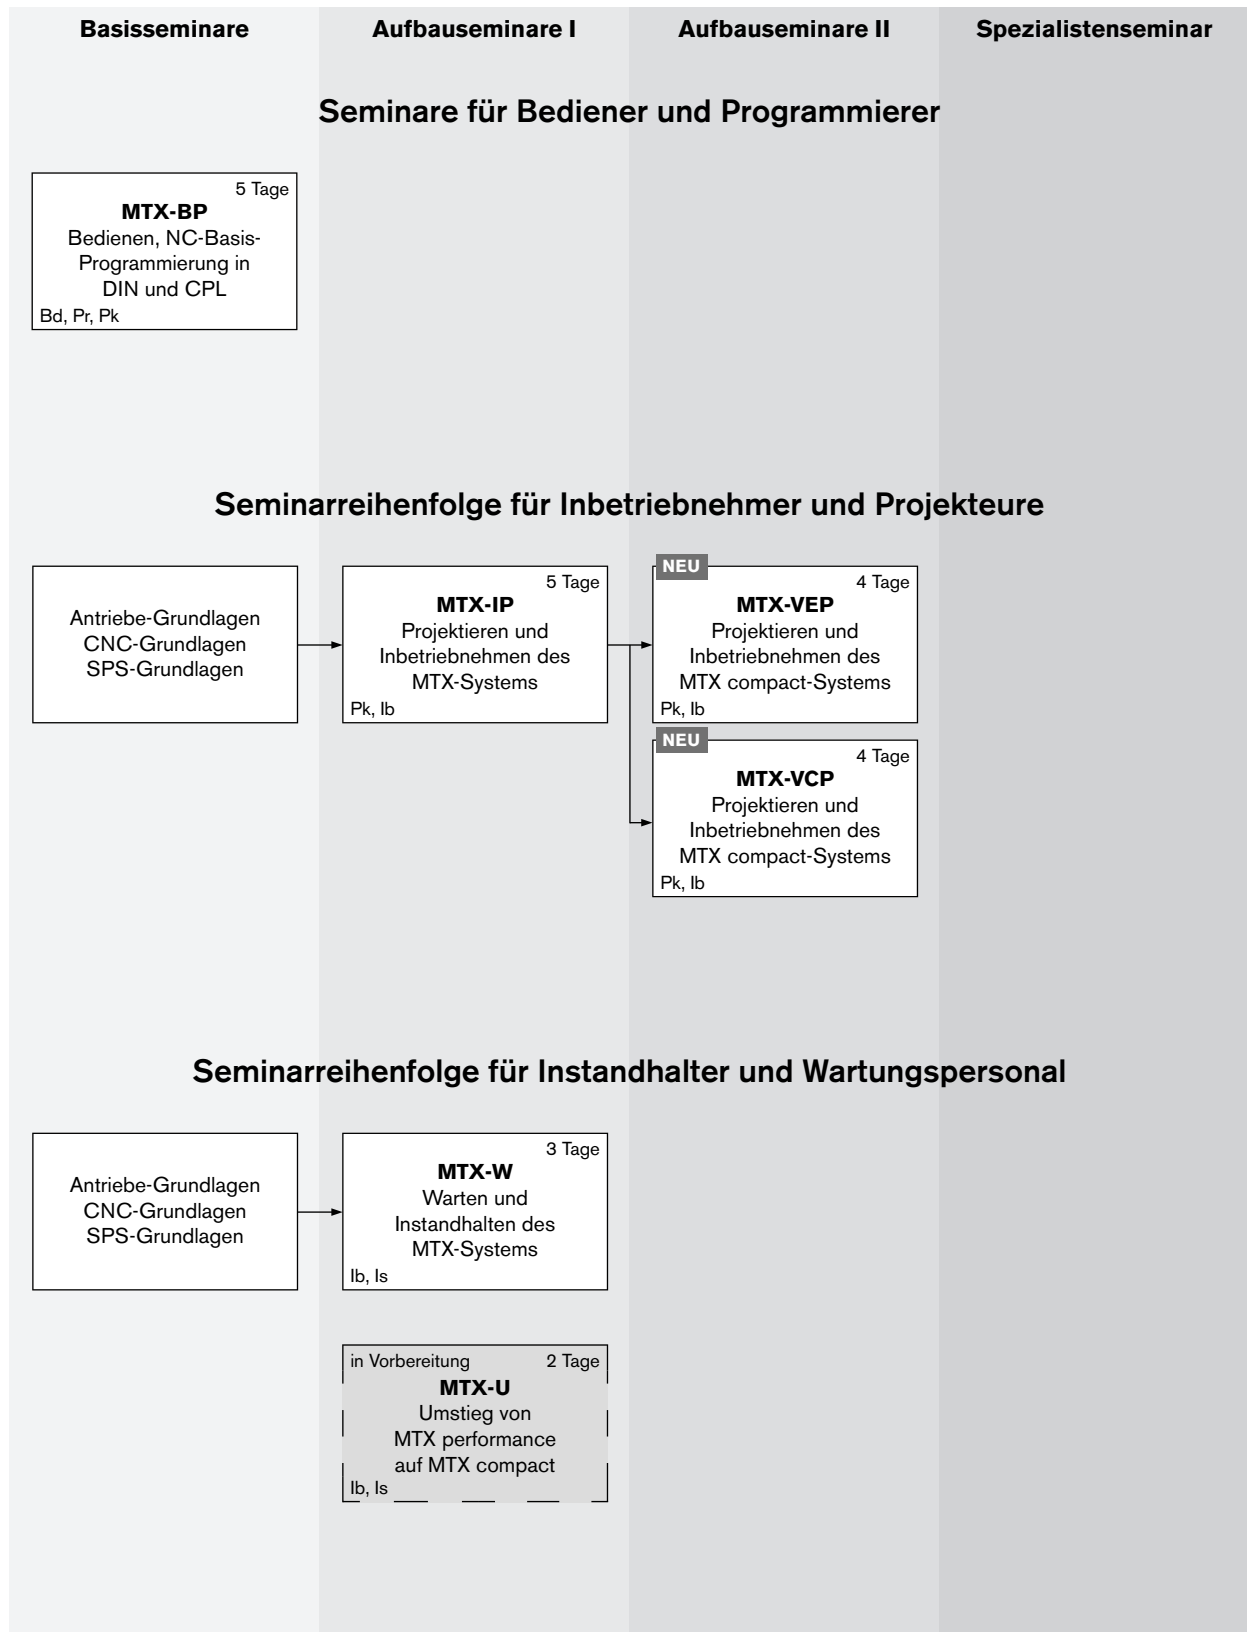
Basisseminare

Aufbauseminare I

Aufbauseminare II

Spezialistenseminar

Seminare für Bediener und Programmierer

5 Tage
MTX-BP
Bedienen, NC-Basis-Programmierung in DIN und CPL
Bd, Pr, Pk

Seminarreihenfolge für Inbetriebnehmer und Projekteure

Antriebe-Grundlagen
CNC-Grundlagen
SPS-Grundlagen

5 Tage
MTX-IP
Projektieren und Inbetriebnehmen des MTX-Systems
Pk, Ib

NEU
4 Tage
MTX-VEP
Projektieren und Inbetriebnehmen des MTX compact-Systems
Pk, Ib

NEU
4 Tage
MTX-VCP
Projektieren und Inbetriebnehmen des MTX compact-Systems
Pk, Ib

Seminarreihenfolge für Instandhalter und Wartungspersonal

Antriebe-Grundlagen
CNC-Grundlagen
SPS-Grundlagen

3 Tage
MTX-W
Warten und Instandhalten des MTX-Systems
Ib, Is

in Vorbereitung
2 Tage
MTX-U
Umstieg von MTX performance auf MTX compact
Ib, Is